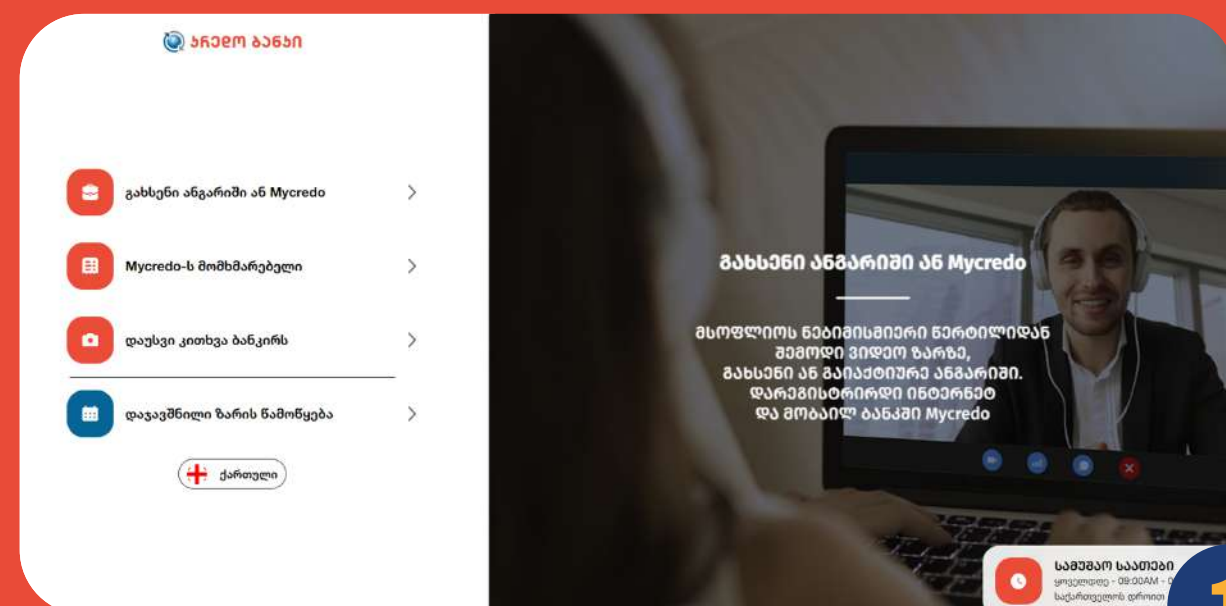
ᲙᲠᲔᲓᲝ ᲑᲐᲜᲙᲘ

გახსენი ანგარიში ან Mycredo

Mycredo-ს მომხმარებელი

დაუსვი კითხვა ბანკირს

დაჯავშნილი ზარის წამოწყება

ქართული

ᲒᲐᲮᲡᲔᲜᲘ ᲐᲜᲒᲐᲠᲘᲨᲘ ᲐᲜ Mycredo

ᲛᲡᲝᲤᲚᲘᲝᲡ ᲜᲔᲑᲘᲛᲘᲡᲛᲘᲔᲠᲘ ᲬᲔᲠᲢᲘᲚᲘᲓᲐᲜ ᲨᲔᲛᲝᲓᲘ ᲕᲘᲓᲔᲝ ᲖᲐᲠᲖᲔ, ᲒᲐᲮᲡᲔᲜᲘ ᲐᲜ ᲒᲐᲘᲐᲥᲢᲘᲣᲠᲔ ᲐᲜᲒᲐᲠᲘᲨᲘ. ᲓᲐᲠᲔᲒᲘᲡᲢᲠᲘᲠᲓᲘ ᲘᲜᲢᲔᲠᲜᲔᲢ ᲓᲐ ᲛᲝᲑᲐᲘᲚ ᲑᲐᲜᲙᲨᲘ Mycredo

ᲡᲐᲛᲣᲨᲐᲝ ᲡᲐᲐᲗᲔᲑᲘ
ყოველდღე - 09:00AM - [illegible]
საქართველოს დროით